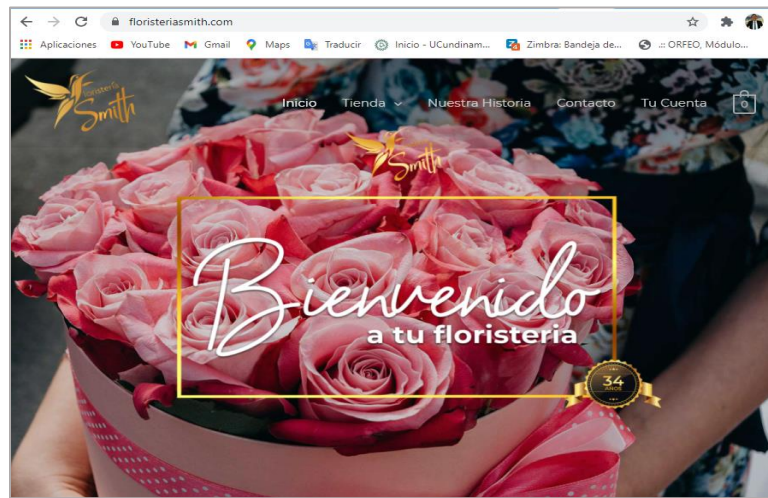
floristeriasmith.com

Aplicaciones YouTube Gmail Maps Traducir Inicio - UCundinam... Zimbra: Bandeja de... .:: ORFEO, Módulo...

Floristería Smith

Inicio Tienda Nuestra Historia Contacto Tu Cuenta 0

Smith

Bienvenido
a tu floristeria

34 AÑOS